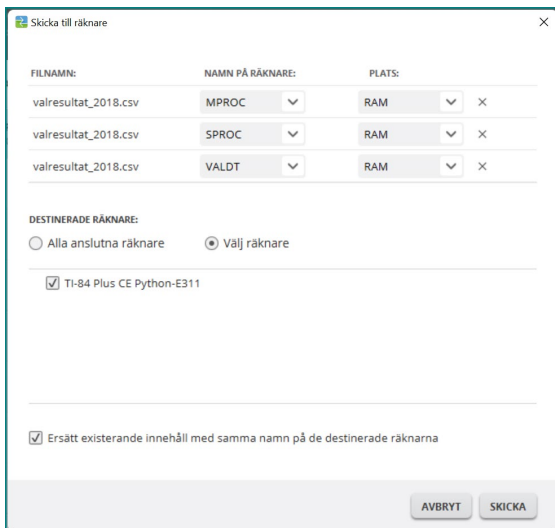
Skicka till räknare

| FILNAMN: | NAMN PÅ RÄKNARE: | PLATS: |
|---|---|---|
| valresultat_2018.csv | MPROC | RAM |
| valresultat_2018.csv | SPROC | RAM |
| valresultat_2018.csv | VALDT | RAM |

DESTINERADE RÄKNARE:

Alla anslutna räknare

Välj räknare

TI-84 Plus CE Python-E311

Ersätt existerande innehåll med samma namn på de destinerade räknarna

AVBRYT

SKICKA